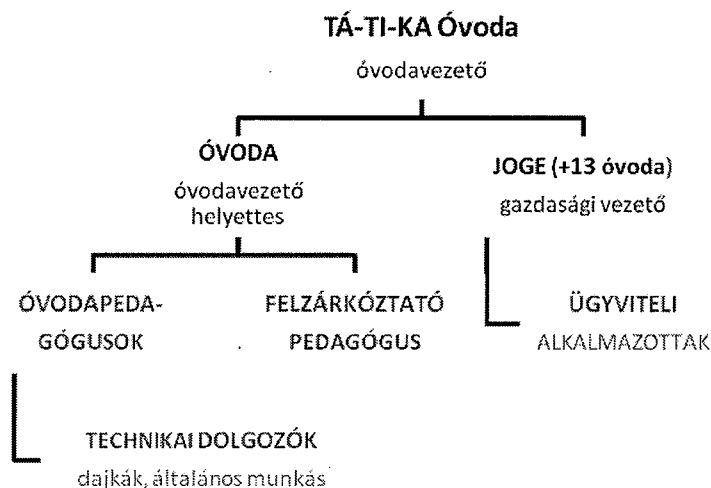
TÁ-TI-KA Óvoda
óvodavezető

ÓVODA
óvodavezető helyettes

JOGE (+13 óvoda)
gazdasági vezető

ÓVODAPEDAGÓGUSOK

FELZÁRKÓZTATÓ PEDAGÓGUS

ÜGYVITELI ALKALMAZOTTAK

TECHNIKAI DOLGOZÓK
dajkák, általános munkás